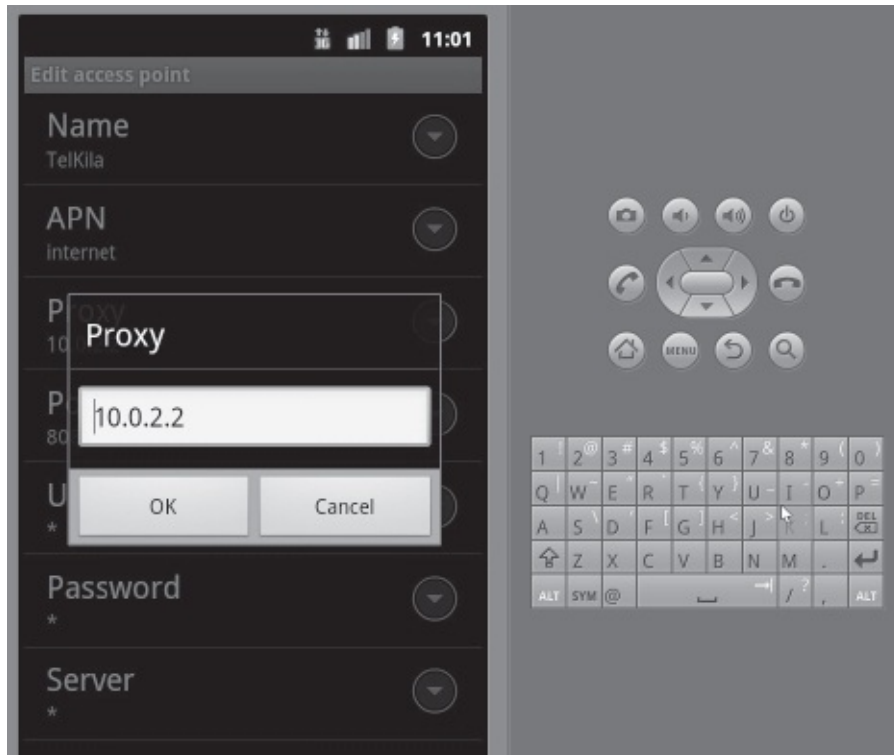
11:01

Edit access point

Name
TelKila

APN
internet

P
10

Proxy

10.0.2.2

P
80

U
*

OK

Cancel

Password
*

Server
*

MENU

1 ! 2 @ 3 # 4 $ 5 % 6 ^ 7 & 8 * 9 ( 0 )
Q W ~ E " R T { Y } U - I O + P =
A S \ D F [ G ] H < J > K L ; DEL
Z X C V B N M .
ALT SYM @ / ? , ALT